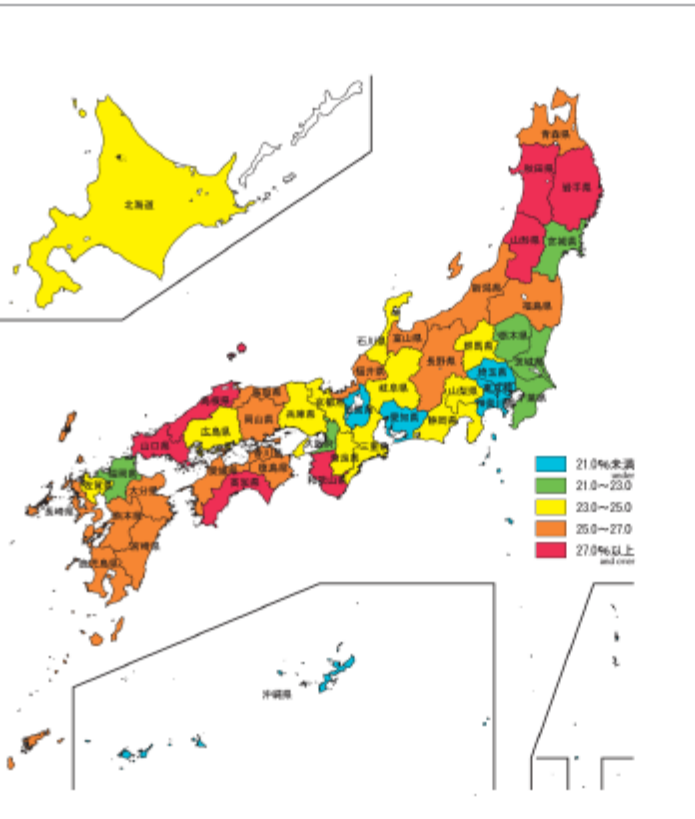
北海道

青森県
秋田県
岩手県
山形県
宮城県
新潟県
福島県
石川県
富山県
栃木県
群馬県
長野県
茨城県
福井県
岐阜県
埼玉県
山梨県
東京都
千葉県
神奈川県
静岡県
愛知県
滋賀県
京都府
三重県
奈良県
和歌山県
大阪府
兵庫県
鳥取県
島根県
岡山県
広島県
山口県
香川県
愛媛県
徳島県
高知県
福岡県
佐賀県
長崎県
大分県
熊本県
宮崎県
鹿児島県
沖縄県

21.0%未満 under
21.0～23.0
23.0～25.0
25.0～27.0
27.0%以上 and over